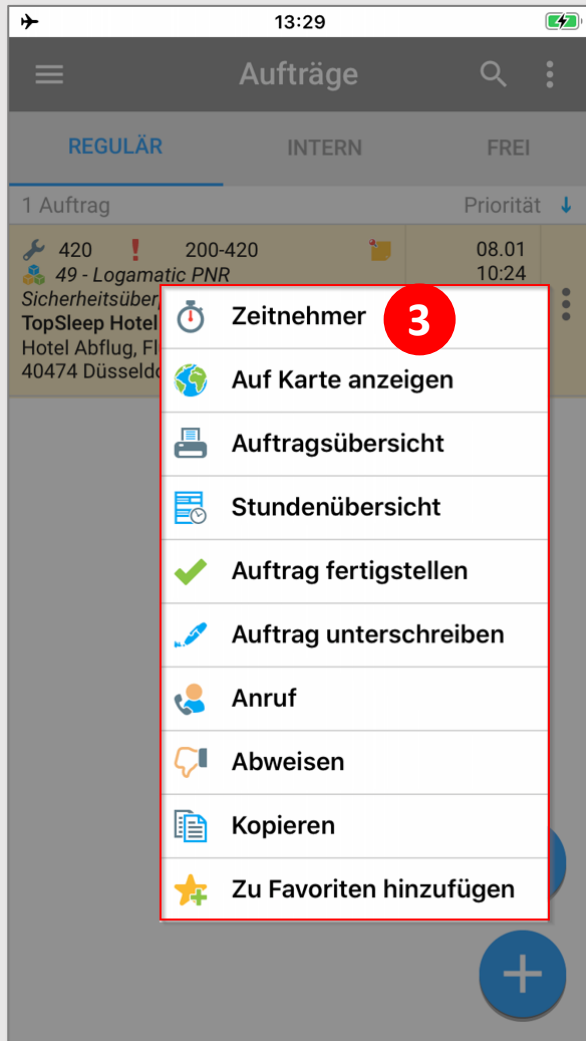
13:29

Aufträge

REGULÄR
INTERN
FREI

1 Auftrag
Priorität

420 ! 200-420
49 - Logamatic PNR
Sicherheitsüber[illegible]
TopSleep Hotel
Hotel Abflug, Fl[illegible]
40474 Düsseld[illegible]
08.01
10:24

Zeitnehmer
3
Auf Karte anzeigen
Auftragsübersicht
Stundenübersicht
Auftrag fertigstellen
Auftrag unterschreiben
Anruf
Abweisen
Kopieren
Zu Favoriten hinzufügen

+